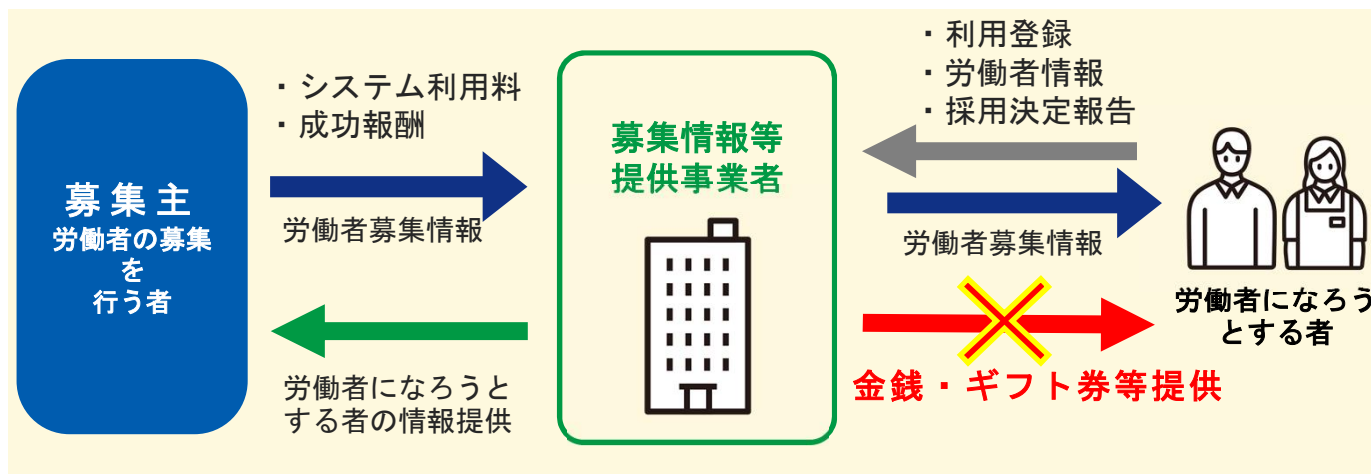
募集主
労働者の募集を行う者

・システム利用料
・成功報酬

労働者募集情報

労働者になろうとする者の情報提供

募集情報等提供事業者

・利用登録
・労働者情報
・採用決定報告

労働者募集情報

金銭・ギフト券等提供

労働者になろうとする者